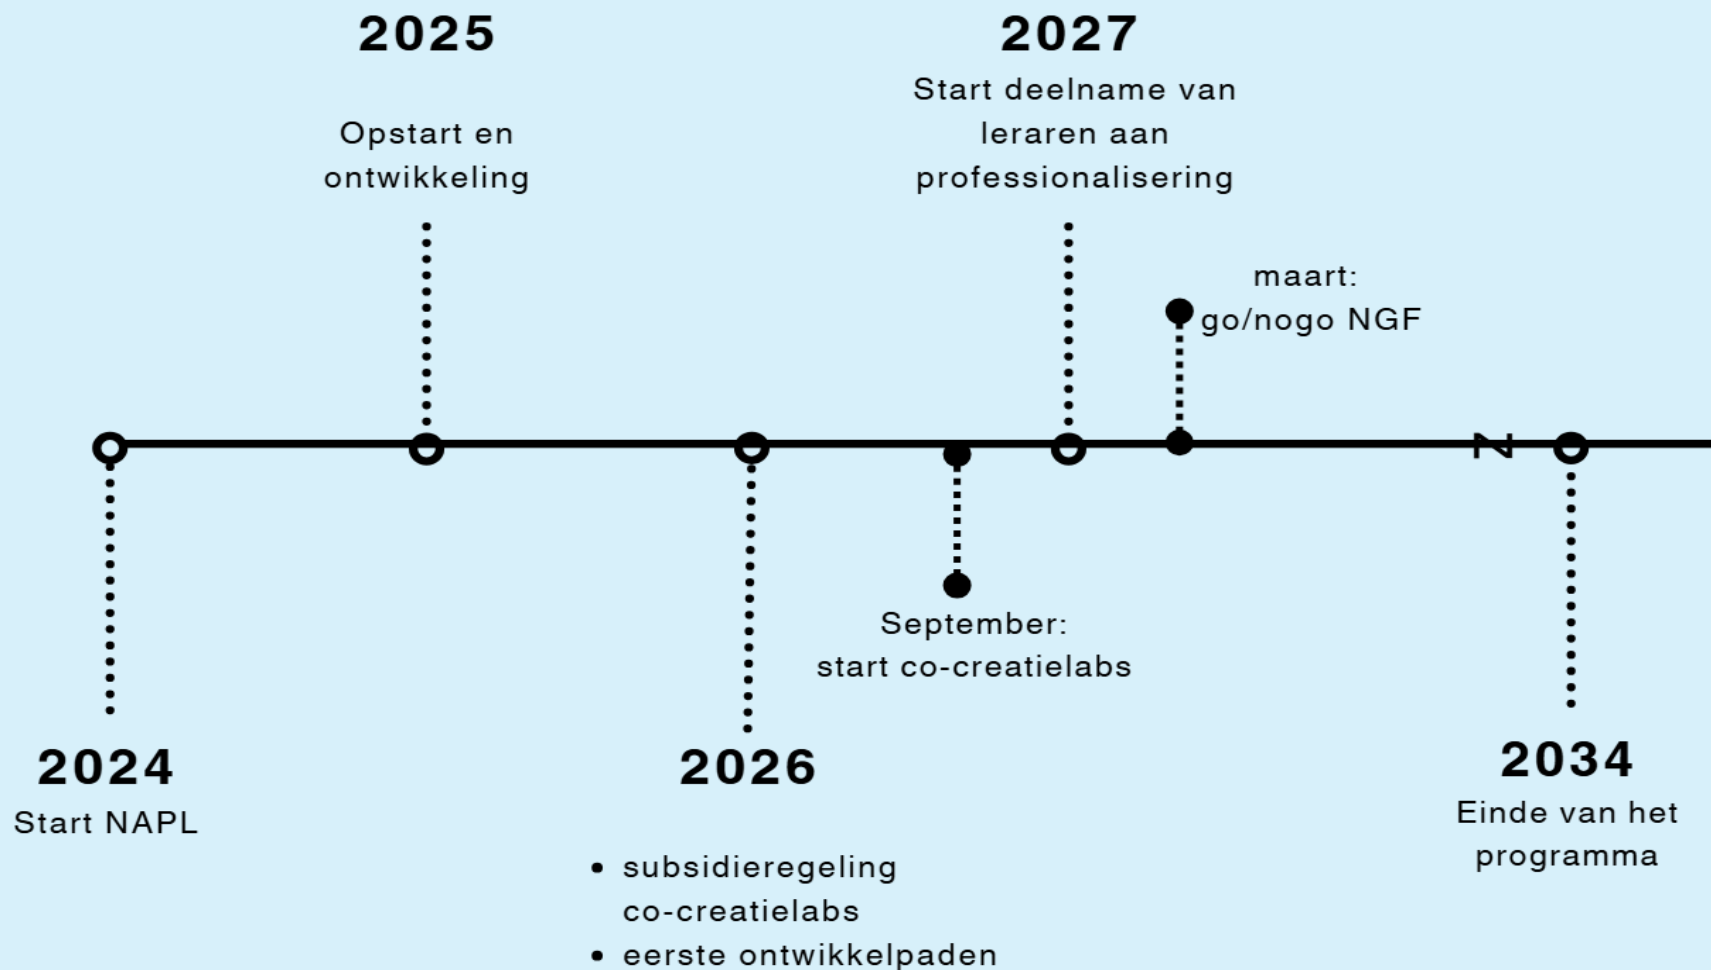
2025

Opstart en ontwikkeling

2027

Start deelname van leraren aan professionalisering

maart: go/nogo NGF

September: start co-creatielabs

2024
Start NAPL

2026

- subsidieregeling co-creatielabs
- eerste ontwikkelpaden

2034
Einde van het programma